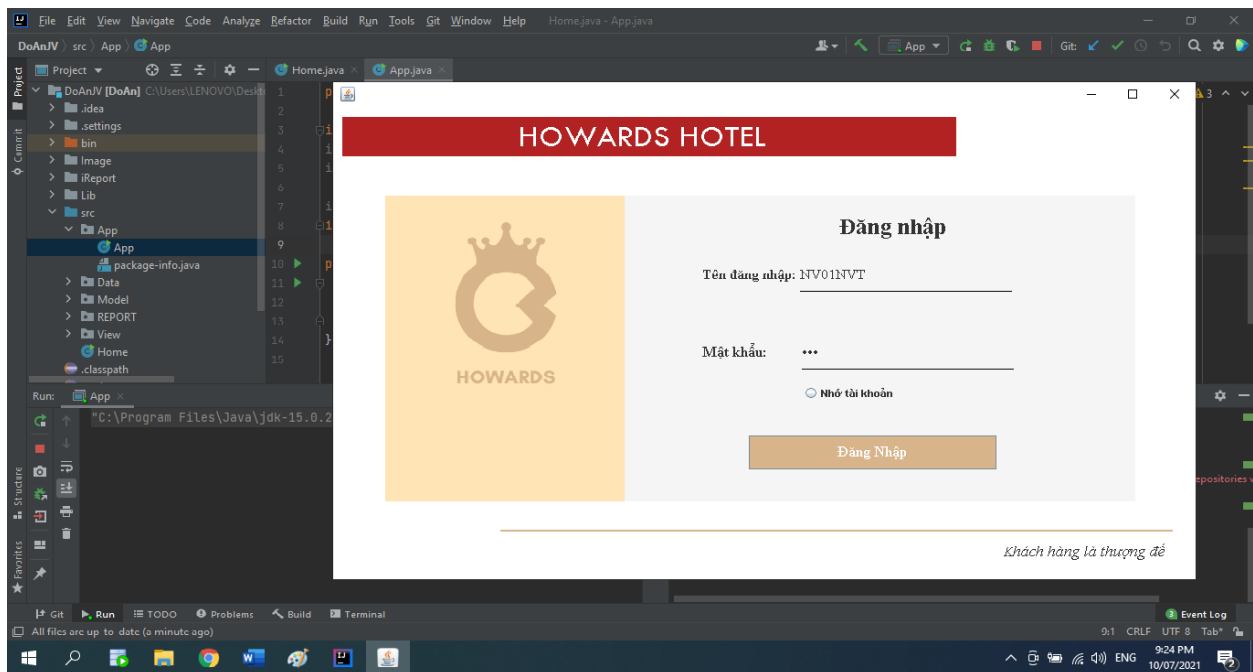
File Edit View Navigate Code Analyze Refactor Build Run Tools Git Window Help Home.java - App.java

DoAnJV 〉 src 〉 App 〉 App

App ▾ Git:

Project ▾

Home.java × App.java ×

DoAnJV [DoAn] C:\Users\LENOVO\Deskt
.idea
.settings
bin
Image
iReport
Lib
src
App
App
package-info.java
Data
Model
REPORT
View
Home
.classpath

1
2
3
4
5
6
7
8
9
10
11
12
13
14
15

Run: App ×

"C:\Program Files\Java\jdk-15.0.2

HOWARDS HOTEL

HOWARDS

Đăng nhập

Tên đăng nhập: NV01NVT

Mật khẩu: •••

Nhớ tài khoản

Đăng Nhập

Khách hàng là thượng đế

repositories v

Git Run TODO Problems Build Terminal Event Log

All files are up to date (a minute ago)

9:1 CRLF UTF 8 Tab*

ENG 9:24 PM 10/07/2021

Project Commit Structure Favorites